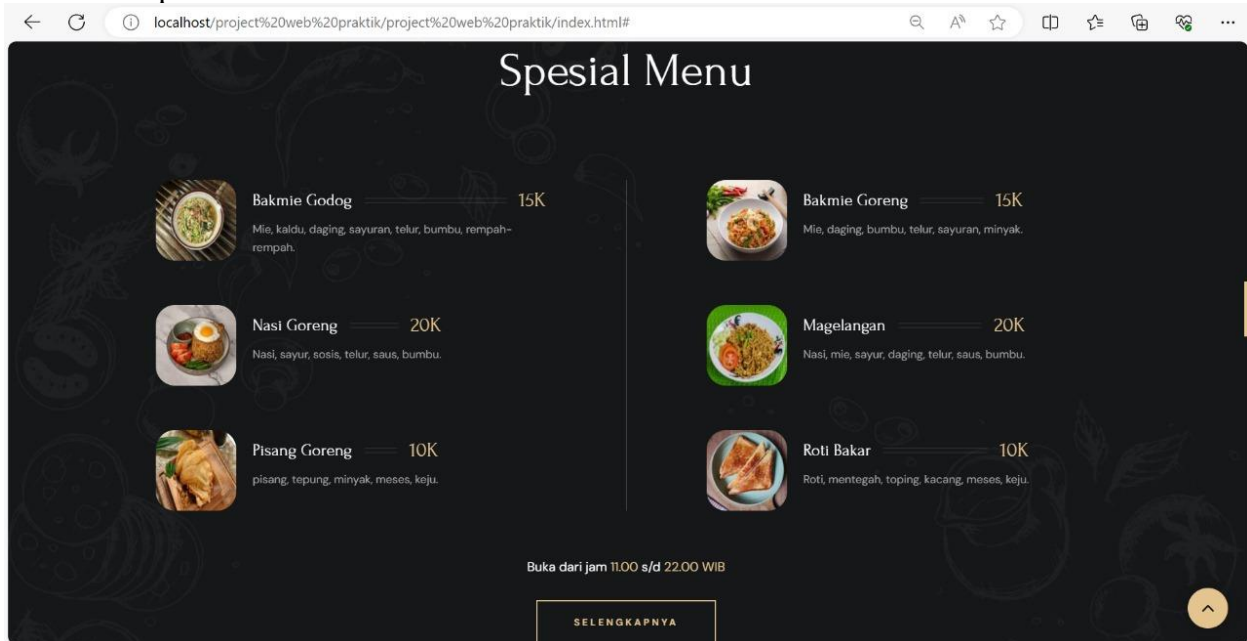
localhost/project%20web%20praktik/project%20web%20praktik/index.html#

Spesial Menu

Bakmie Godog 15K
Mie, kaldu, daging, sayuran, telur, bumbu, rempah-rempah.

Nasi Goreng 20K
Nasi, sayur, sosis, telur, saus, bumbu.

Pisang Goreng 10K
pisang, tepung, minyak, meses, keju.

Bakmie Goreng 15K
Mie, daging, bumbu, telur, sayuran, minyak.

Magelangan 20K
Nasi, mie, sayur, daging, telur, saus, bumbu.

Roti Bakar 10K
Roti, mentegah, toping, kacang, meses, keju.

Buka dari jam 11.00 s/d 22.00 WIB

SELENGKAPNYA